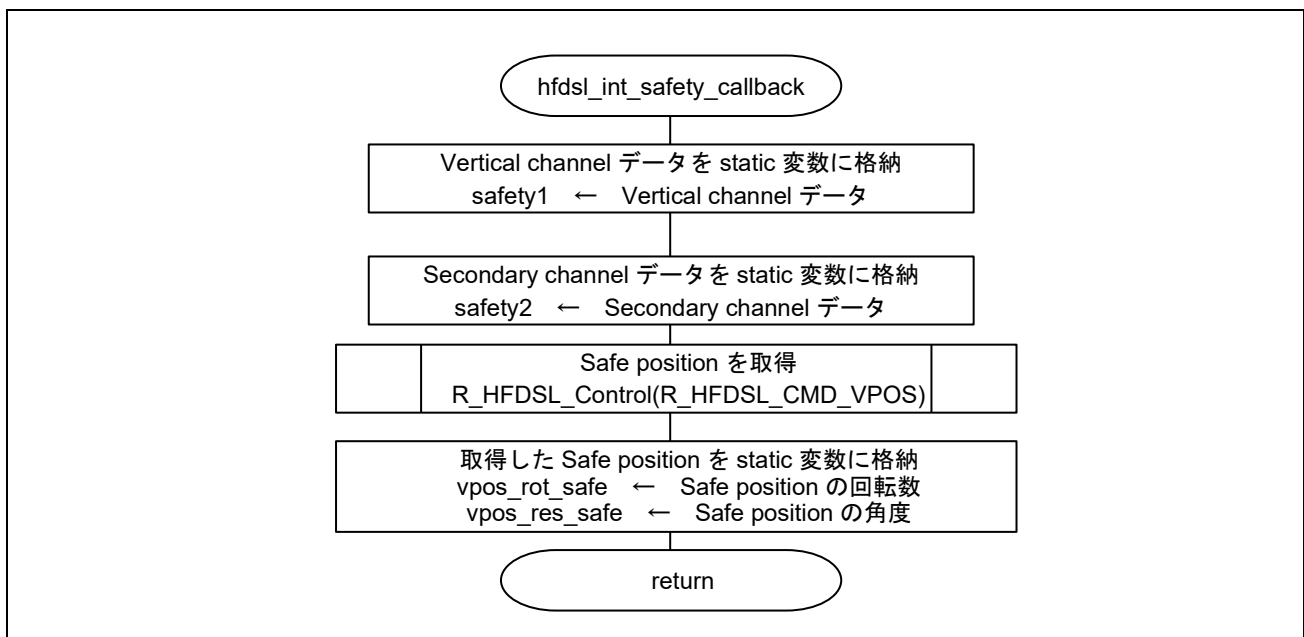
hfdsl_int_safety_callback

Vertical channel データを static 変数に格納
safety1 ← Vertical channel データ

Secondary channel データを static 変数に格納
safety2 ← Secondary channel データ

Safe position を取得
R_HFDSL_Control(R_HFDSL_CMD_VPOS)

取得した Safe position を static 変数に格納
vpos_rot_safe ← Safe position の回転数
vpos_res_safe ← Safe position の角度

return